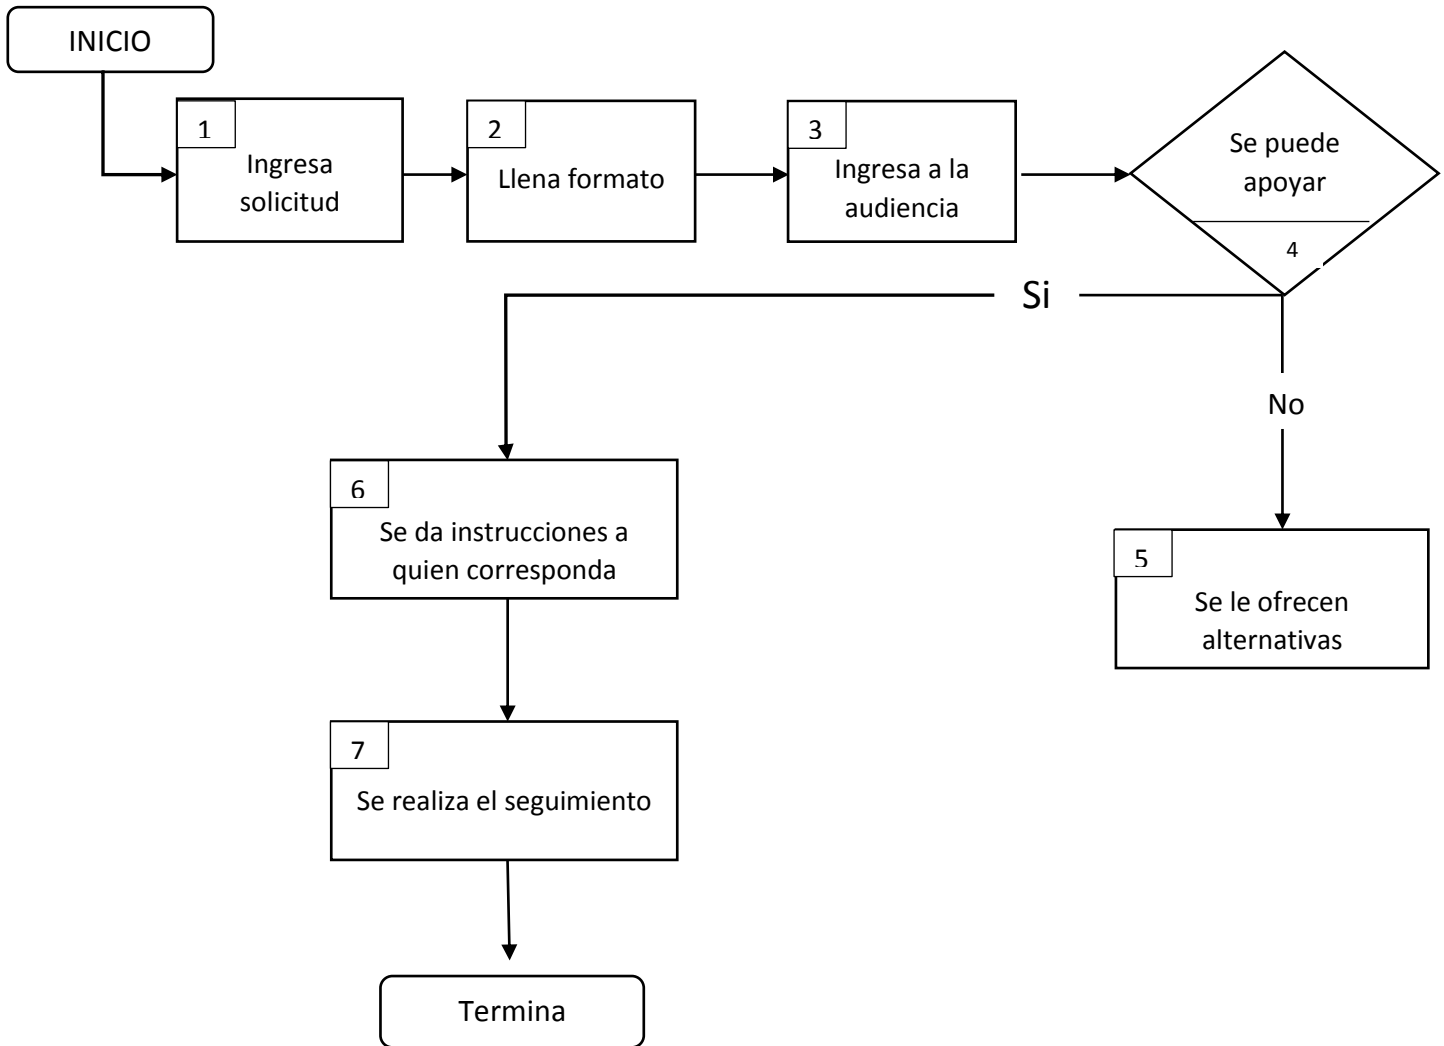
INICIO

1
Ingresa solicitud

2
Llena formato

3
Ingresa a la audiencia

Se puede apoyar
4

Si

No

6
Se da instrucciones a quien corresponda

5
Se le ofrecen alternativas

7
Se realiza el seguimiento

Termina